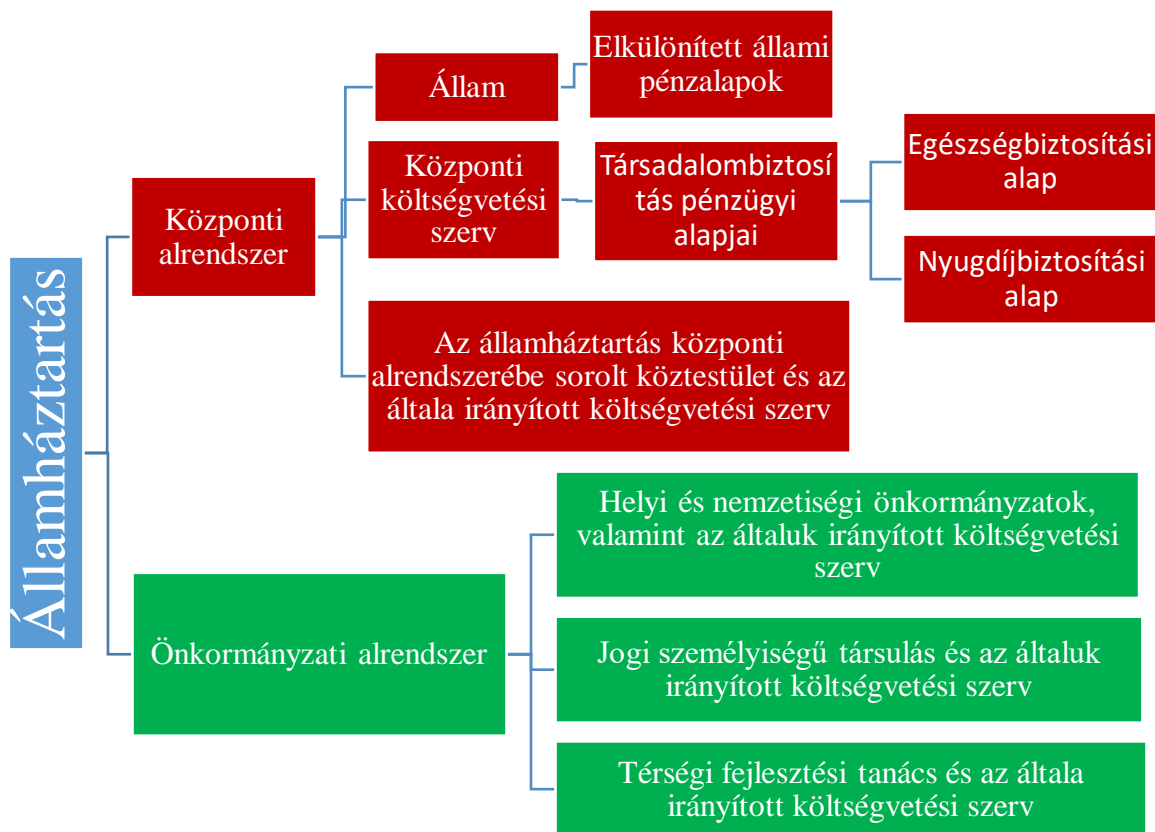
Államháztartás

Központi alrendszer

Állam

Elkülönített állami pénzalapok

Központi költségvetési szerv

Társadalombiztosítás pénzügyi alapjai

Egészségbiztosítási alap

Nyugdíjbiztosítási alap

Az államháztartás központi alrendszerébe sorolt köztestület és az általa irányított költségvetési szerv

Önkormányzati alrendszer

Helyi és nemzetiségi önkormányzatok, valamint az általuk irányított költségvetési szerv

Jogi személyiségű társulás és az általuk irányított költségvetési szerv

Térségi fejlesztési tanács és az általa irányított költségvetési szerv